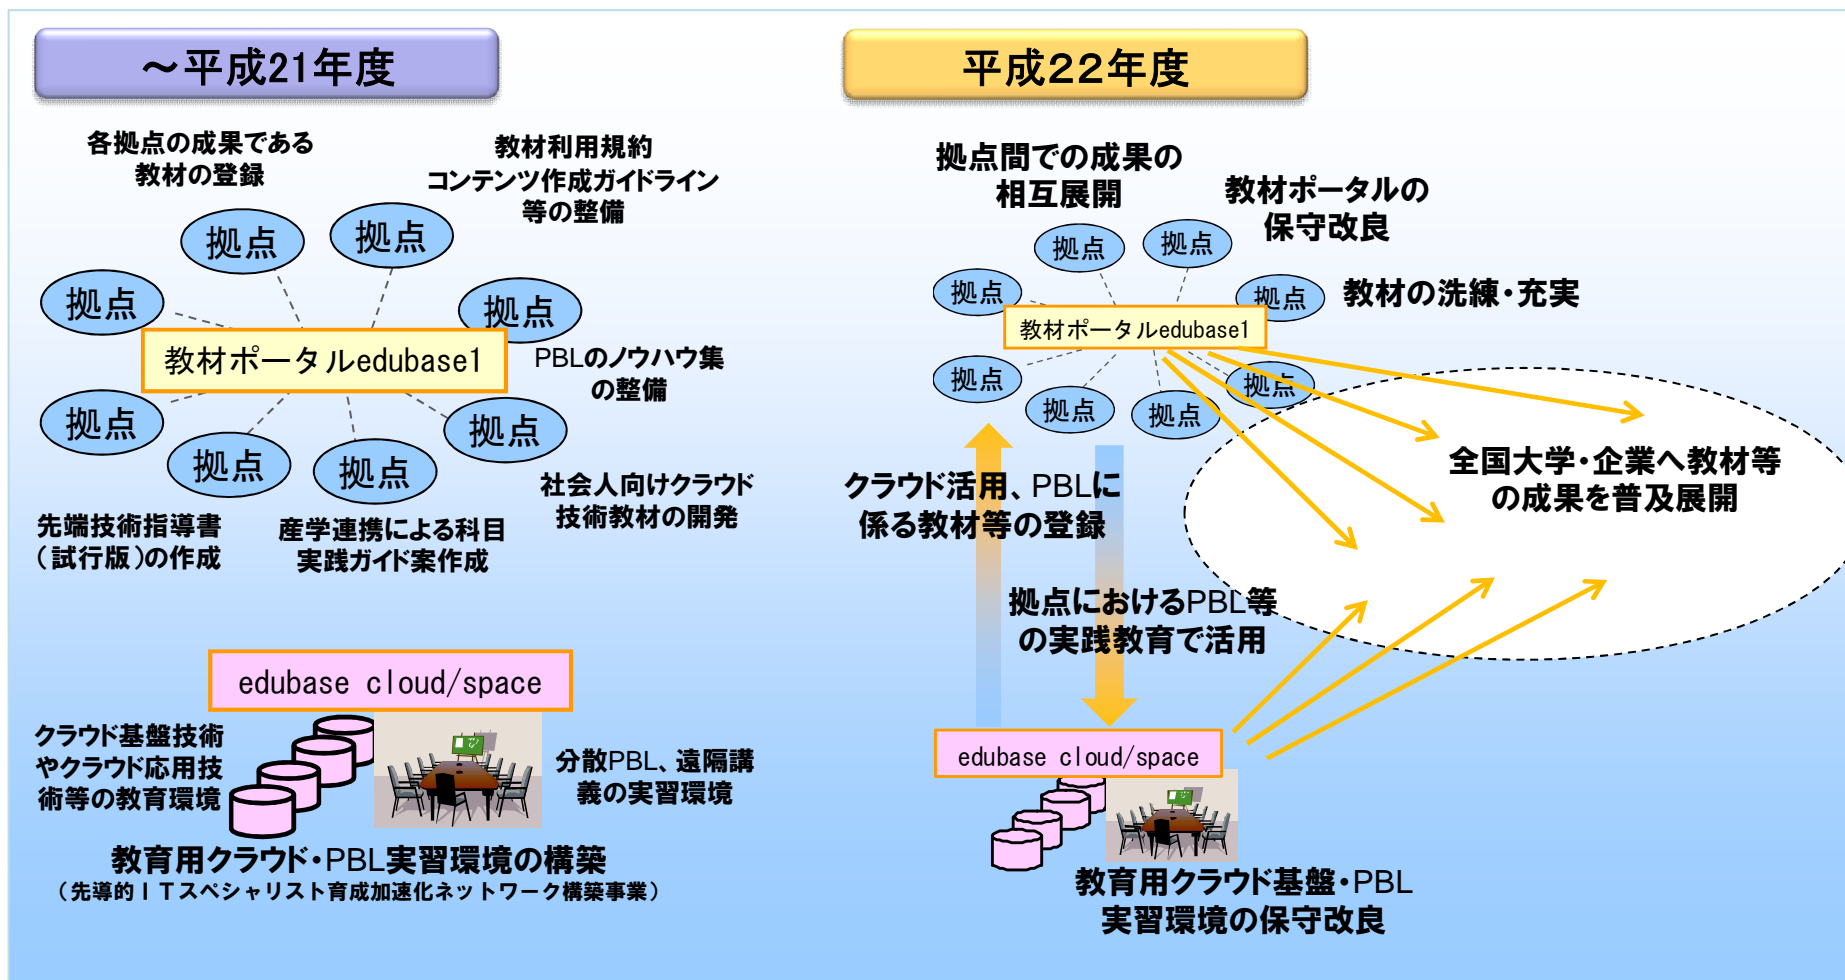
～平成21年度

各拠点の成果である教材の登録

教材利用規約
コンテンツ作成ガイドライン
等の整備

拠点
拠点
拠点
拠点
教材ポータルedubase1
PBLのノウハウ集の整備
拠点
拠点
拠点
拠点

社会人向けクラウド技術教材の開発

先端技術指導書（試行版）の作成

産学連携による科目実践ガイド案作成

edubase cloud/space

クラウド基盤技術やクラウド応用技術等の教育環境

分散PBL、遠隔講義の実習環境

教育用クラウド・PBL実習環境の構築
（先導的ＩＴスペシャリスト育成加速化ネットワーク構築事業）

平成22年度

拠点間での成果の相互展開

教材ポータルの保守改良

拠点
拠点
拠点
拠点
教材の洗練・充実
教材ポータルedubase1
拠点
拠点
拠点
拠点

全国大学・企業へ教材等の成果を普及展開

クラウド活用、PBLに係る教材等の登録

拠点におけるPBL等の実践教育で活用

edubase cloud/space

教育用クラウド基盤・PBL実習環境の保守改良